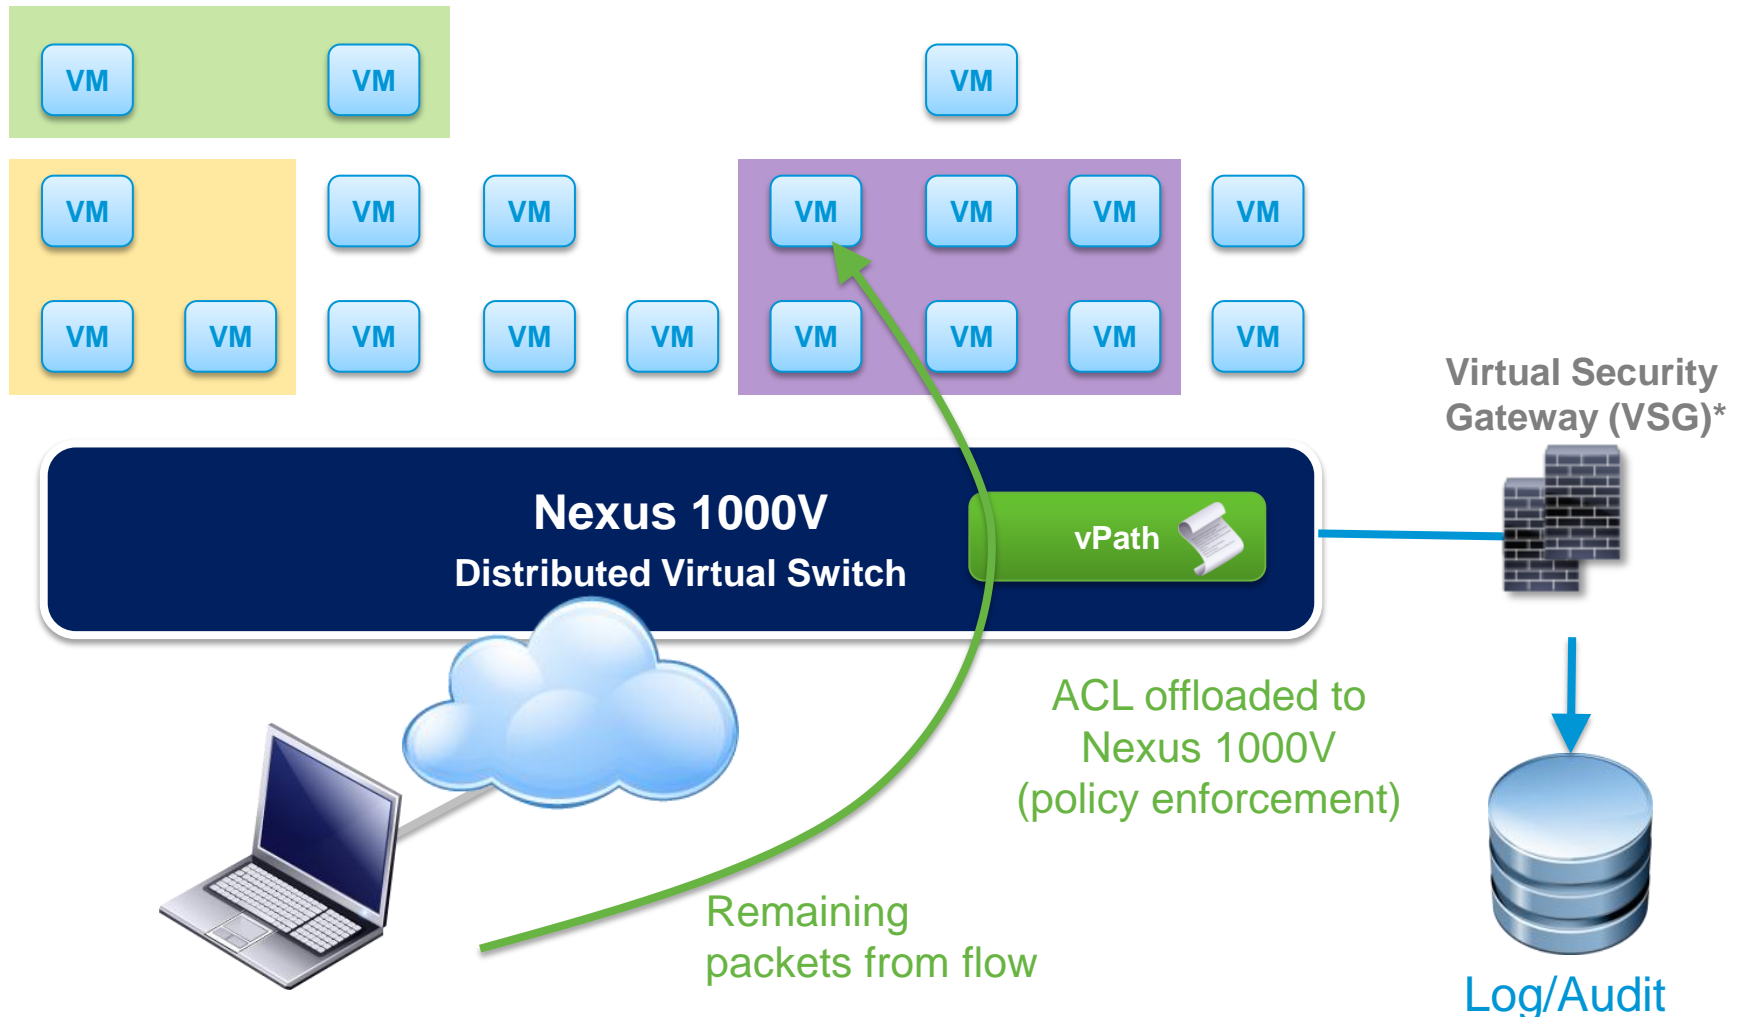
VM VM VM

VM VM VM VM VM VM VM

VM VM VM VM VM VM VM VM VM

Virtual Security Gateway (VSG)*

Nexus 1000V
Distributed Virtual Switch

vPath

ACL offloaded to Nexus 1000V (policy enforcement)

Remaining packets from flow

Log/Audit